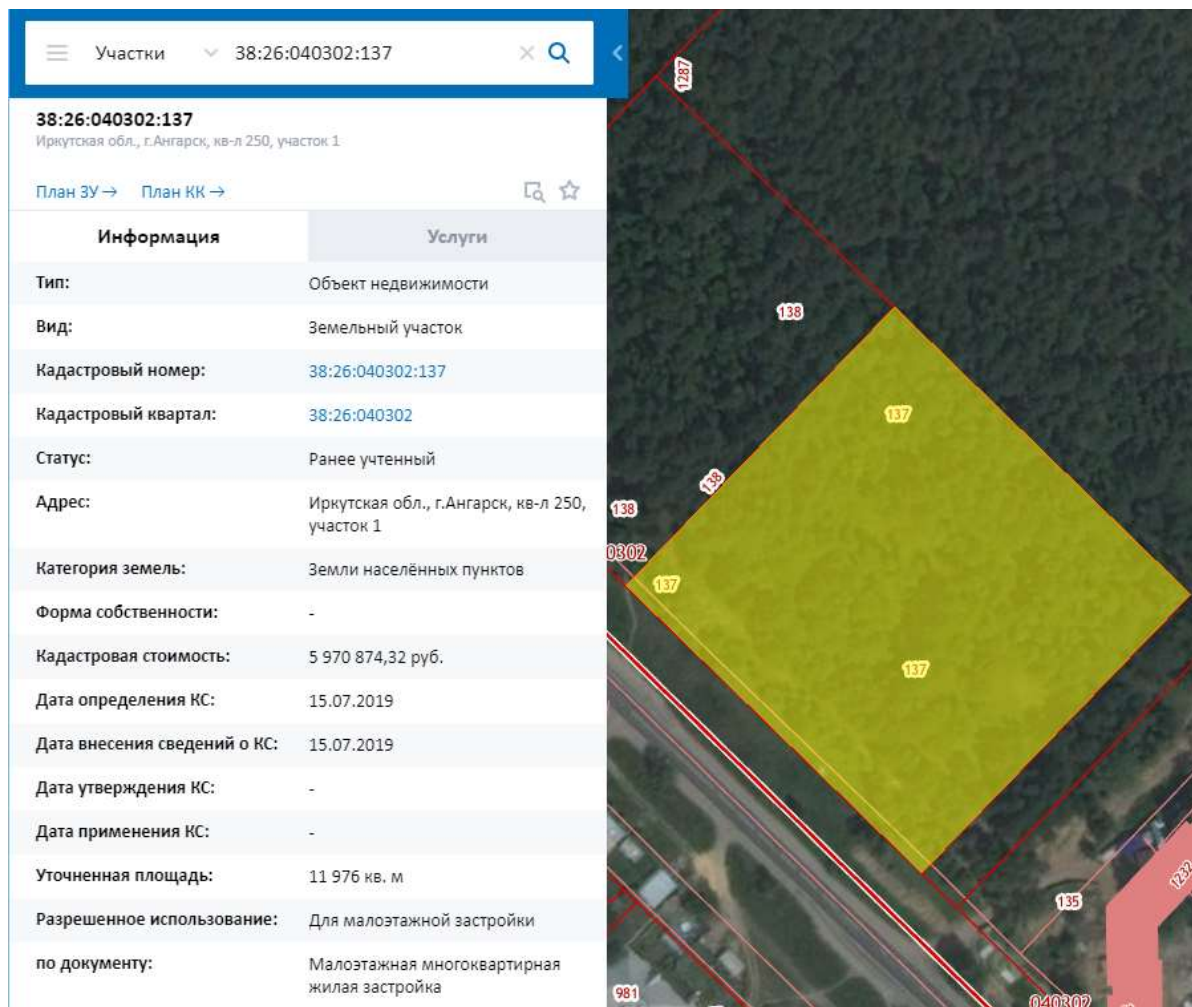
Участки 38:26:040302:137

38:26:040302:137
Иркутская обл., г.Ангарск, кв-л 250, участок 1

План ЗУ → План КК →

| Информация | Услуги |
|---|---|
| Тип: | Объект недвижимости |
| Вид: | Земельный участок |
| Кадастровый номер: | 38:26:040302:137 |
| Кадастровый квартал: | 38:26:040302 |
| Статус: | Ранее учтенный |
| Адрес: | Иркутская обл., г.Ангарск, кв-л 250, участок 1 |
| Категория земель: | Земли населённых пунктов |
| Форма собственности: | - |
| Кадастровая стоимость: | 5 970 874,32 руб. |
| Дата определения КС: | 15.07.2019 |
| Дата внесения сведений о КС: | 15.07.2019 |
| Дата утверждения КС: | - |
| Дата применения КС: | - |
| Уточненная площадь: | 11 976 кв. м |
| Разрешенное использование: | Для малоэтажной застройки |
| по документу: | Малоэтажная многоквартирная жилая застройка |

1287
138
137
138
138
0302
137
137
135
1232
981
040302